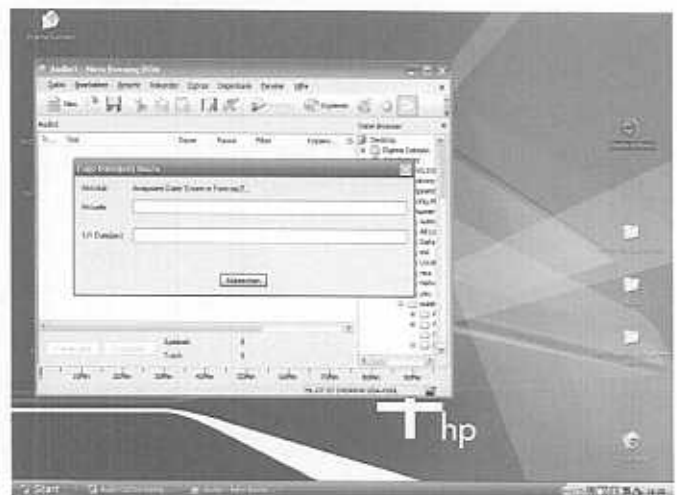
Audio1 - Nero Burning ROM

Datei Bearbeiten Ansicht Rekorder Extras Datenbank Fenster Hilfe

Audio1

Titel Dauer Pause Pfad

Datei Browser

Desktop

Eigene Dateien

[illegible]

Aktivität: Analysiere Datei Einträge...

Abbrechen

Start

hp